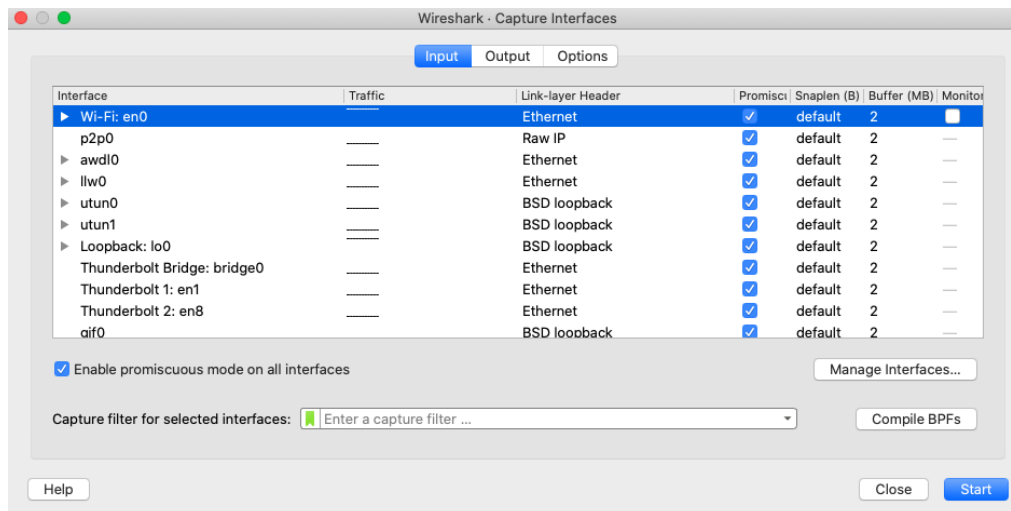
Wireshark · Capture Interfaces

Input Output Options

| Interface | Traffic | Link-layer Header | Promiscu | Snaplen (B) | Buffer (MB) | Monitor |
|---|---|---|---|---|---|---|
| Wi-Fi: en0 | | Ethernet | | default | 2 | |
| p2p0 | | Raw IP | | default | 2 | — |
| awdl0 | | Ethernet | | default | 2 | — |
| llw0 | | Ethernet | | default | 2 | — |
| utun0 | | BSD loopback | | default | 2 | — |
| utun1 | | BSD loopback | | default | 2 | — |
| Loopback: lo0 | | BSD loopback | | default | 2 | — |
| Thunderbolt Bridge: bridge0 | | Ethernet | | default | 2 | — |
| Thunderbolt 1: en1 | | Ethernet | | default | 2 | — |
| Thunderbolt 2: en8 | | Ethernet | | default | 2 | — |
| gif0 | | BSD loopback | | default | 2 | — |

Enable promiscuous mode on all interfaces

Manage Interfaces...

Capture filter for selected interfaces: Enter a capture filter ...

Compile BPFs

Help

Close

Start